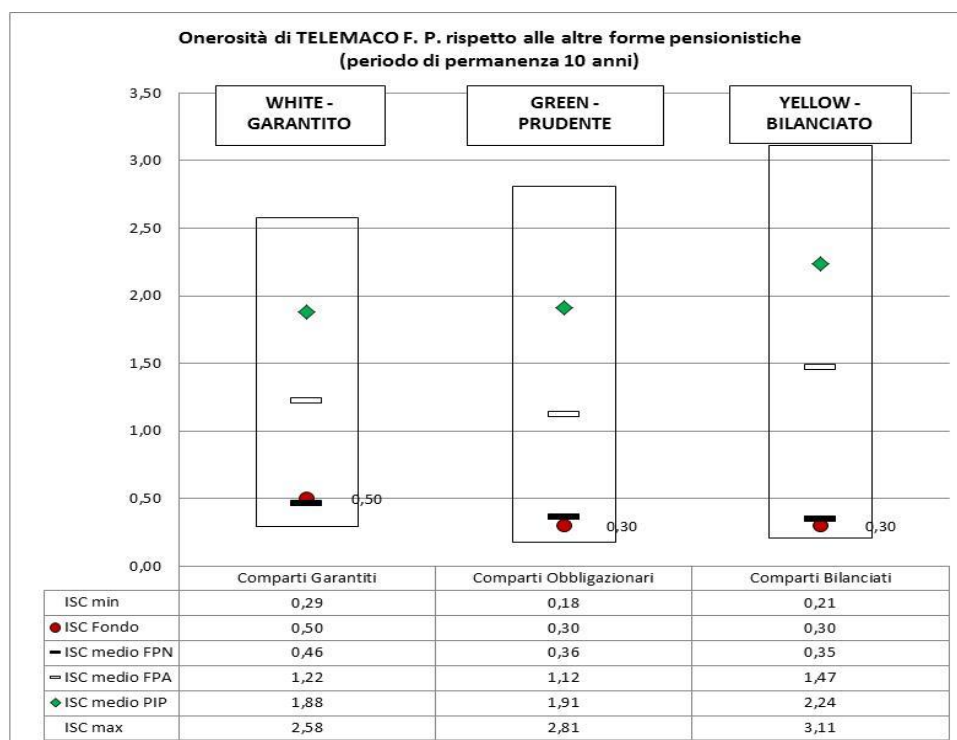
Onerosità di TELEMACO F. P. rispetto alle altre forme pensionistiche
(periodo di permanenza 10 anni)

3,50
3,00
2,50
2,00
1,50
1,00
0,50
0,00

WHITE - GARANTITO

GREEN - PRUDENTE

YELLOW - BILANCIATO

0,50
0,30
0,30

| | Comparti Garantiti | Comparti Obbligazionari | Comparti Bilanciati |
|---|---|---|---|
| ISC min | 0,29 | 0,18 | 0,21 |
| ISC Fondo | 0,50 | 0,30 | 0,30 |
| ISC medio FPN | 0,46 | 0,36 | 0,35 |
| ISC medio FPA | 1,22 | 1,12 | 1,47 |
| ISC medio PIP | 1,88 | 1,91 | 2,24 |
| ISC max | 2,58 | 2,81 | 3,11 |